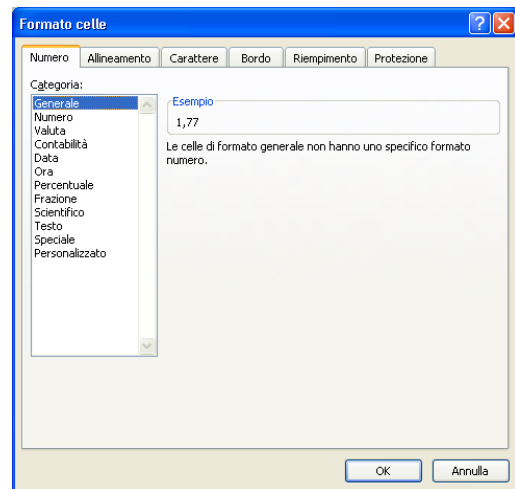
Formato celle

Numero | Allineamento | Carattere | Bordo | Riempimento | Protezione

Categoria:
Generale
Numero
Valuta
Contabilità
Data
Ora
Percentuale
Frazione
Scientifico
Testo
Speciale
Personalizzato

Esempio
1,77

Le celle di formato generale non hanno uno specifico formato numero.

OK
Annulla